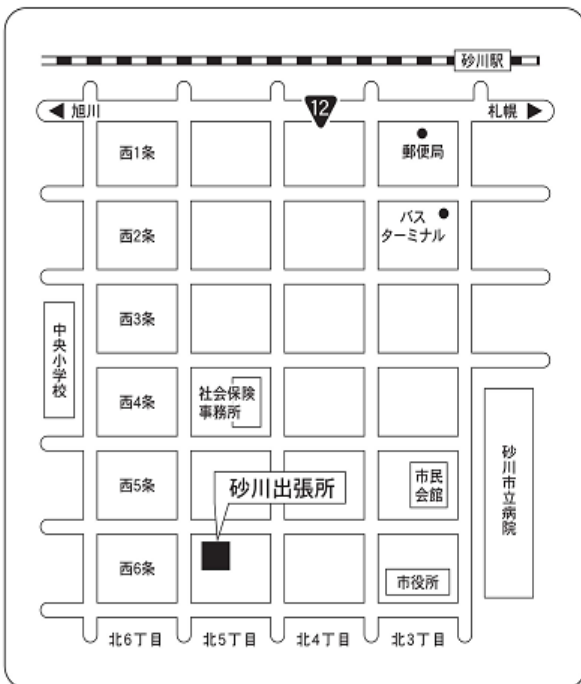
砂川駅

◀ 旭川

12

札幌 ▶

西1条

郵便局

西2条

バス ターミナル

西3条

中央小学校

西4条

社会保険事務所

砂川市立病院

西5条

砂川出張所

市民会館

西6条

市役所

北6丁目

北5丁目

北4丁目

北3丁目